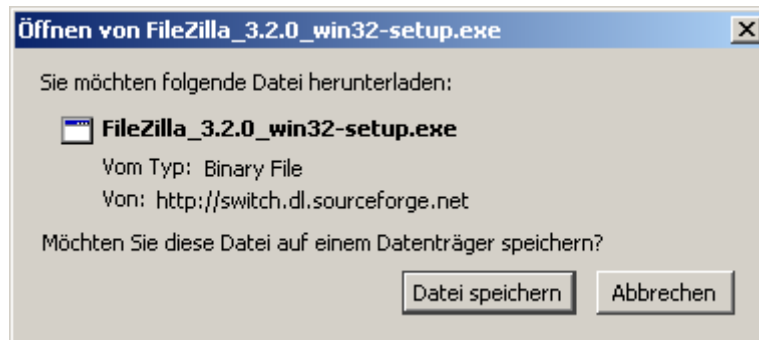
Öffnen von FileZilla_3.2.0_win32-setup.exe

X

Sie möchten folgende Datei herunterladen:

FileZilla_3.2.0_win32-setup.exe

Vom Typ: Binary File

Von: http://switch.dl.sourceforge.net

Möchten Sie diese Datei auf einem Datenträger speichern?

Datei speichern

Abbrechen